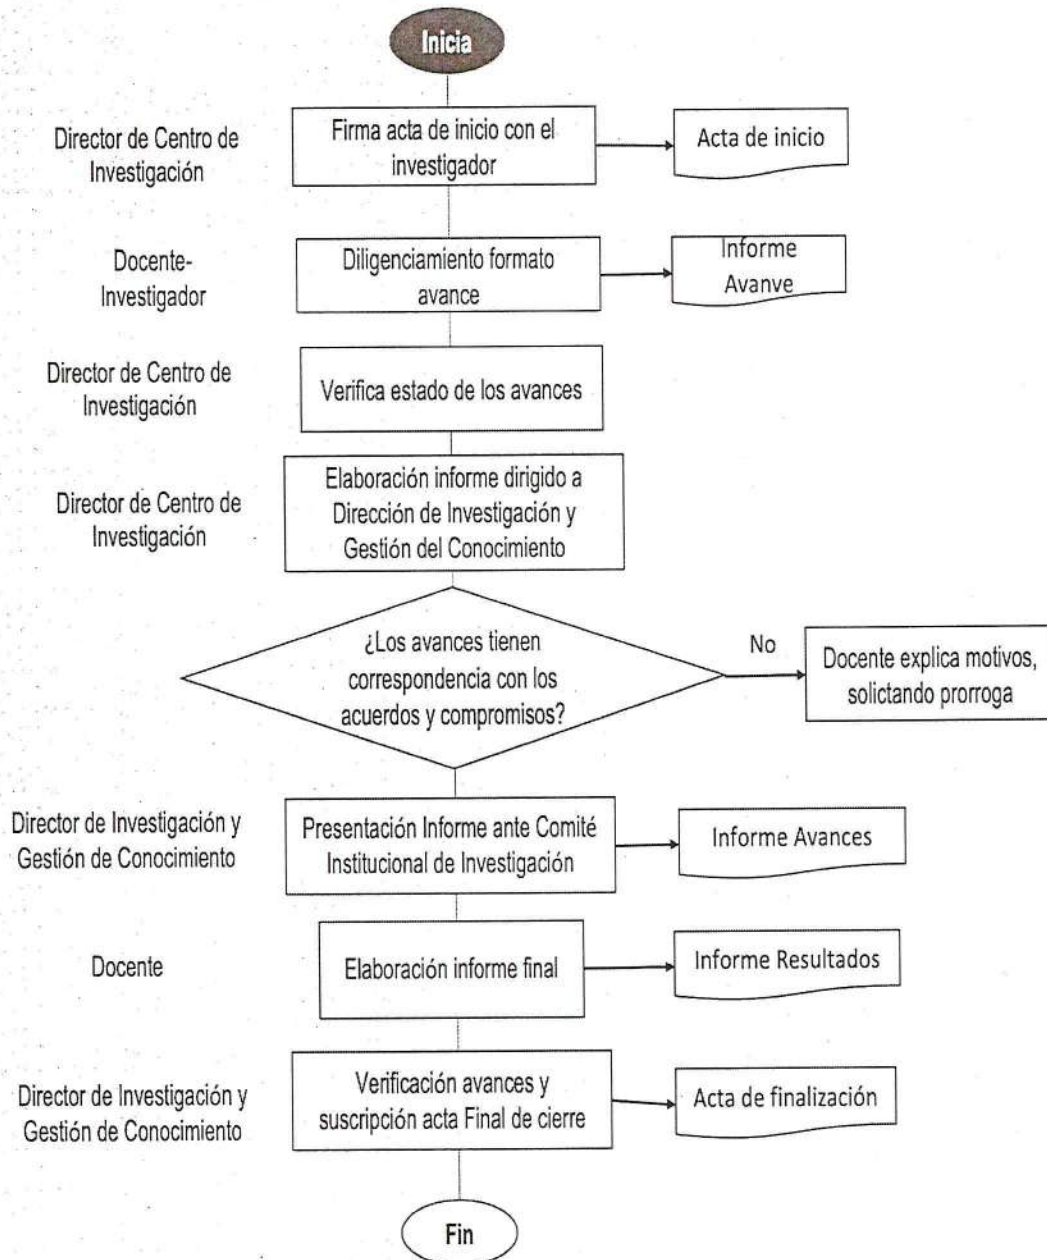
Inicia

Director de Centro de Investigación

Firma acta de inicio con el investigador

Acta de inicio

Docente-Investigador

Diligenciamiento formato avance

Informe Avanve

Director de Centro de Investigación

Verifica estado de los avances

Director de Centro de Investigación

Elaboración informe dirigido a Dirección de Investigación y Gestión del Conocimiento

¿Los avances tienen correspondencia con los acuerdos y compromisos?

No

Docente explica motivos, solictando prorroga

Director de Investigación y Gestión de Conocimiento

Presentación Informe ante Comité Institucional de Investigación

Informe Avances

Docente

Elaboración informe final

Informe Resultados

Director de Investigación y Gestión de Conocimiento

Verificación avances y suscripción acta Final de cierre

Acta de finalización

Fin